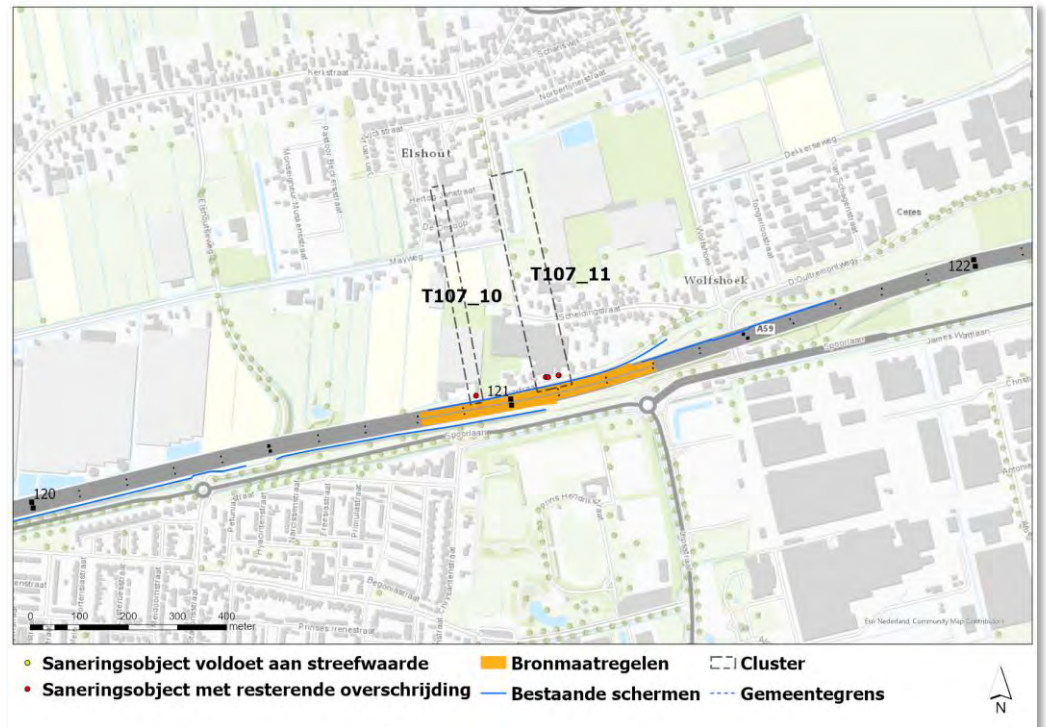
Elshout
T107_11
T107_10
Wolfshoek
Ceres
122
A59
121
120
James Wattlaan
Dekkersweg
Mosweg
Norbertijnenstraat
Scheldingstraat
D. Outbroekweg
Prins Hendrikstraat
Begoniastraat
Prinses Irenestraat
0 100 200 300 400 meter
Esri Nederland, Community Map Contributors
N

Saneringsobject voldoet aan streefwaarde
Saneringsobject met resterende overschrijding
Bronmaatregelen
Bestaande schermen
Cluster
Gemeentegrens